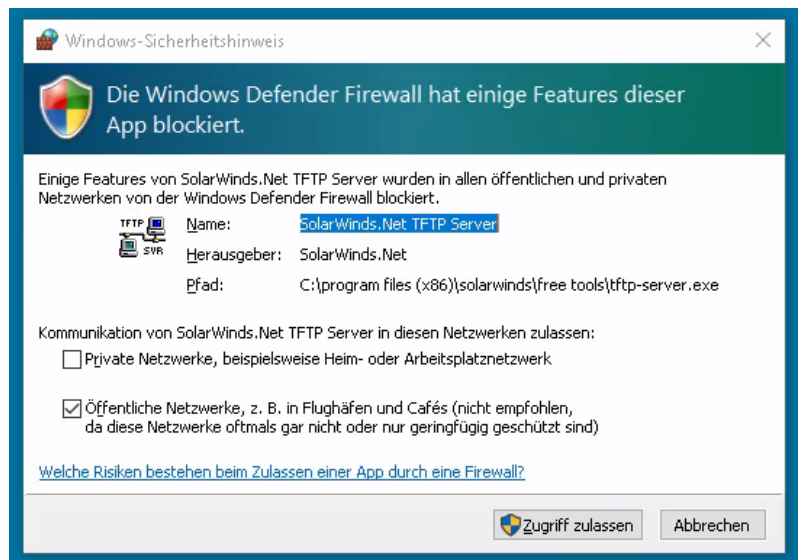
Windows-Sicherheitshinweis

Die Windows Defender Firewall hat einige Features dieser App blockiert.

Einige Features von SolarWinds.Net TFTP Server wurden in allen öffentlichen und privaten Netzwerken von der Windows Defender Firewall blockiert.

TFTP SVR

Name: SolarWinds.Net TFTP Server

Herausgeber: SolarWinds.Net

Pfad: C:\program files (x86)\solarwinds\free tools\tftp-server.exe

Kommunikation von SolarWinds.Net TFTP Server in diesen Netzwerken zulassen:

Private Netzwerke, beispielsweise Heim- oder Arbeitsplatznetzwerk

Öffentliche Netzwerke, z. B. in Flughäfen und Cafés (nicht empfohlen, da diese Netzwerke oftmals gar nicht oder nur geringfügig geschützt sind)

Welche Risiken bestehen beim Zulassen einer App durch eine Firewall?

Zugriff zulassen

Abbrechen